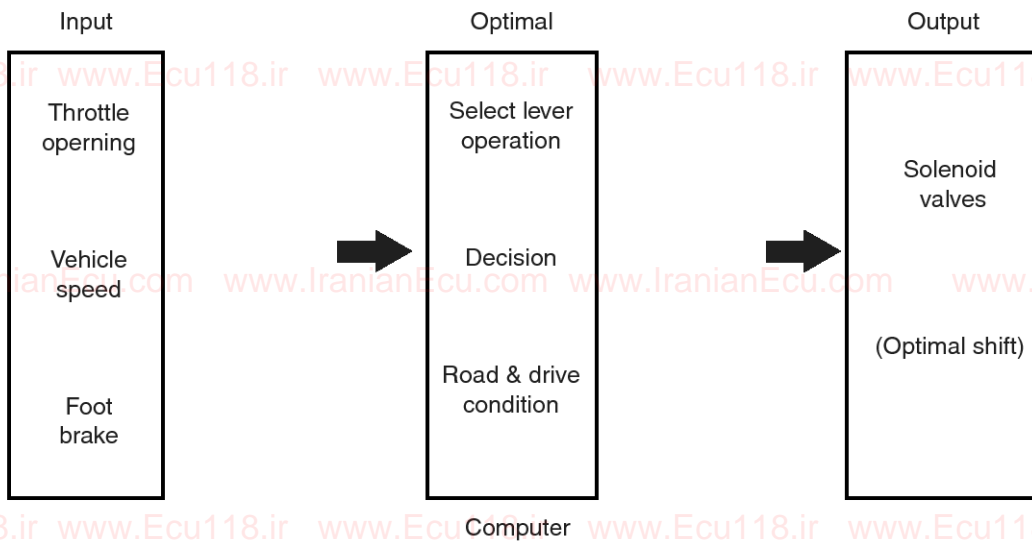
Input

Throttle operning

Vehicle speed

Foot brake

Optimal

Select lever operation

Decision

Road & drive condition

Computer

Output

Solenoid valves

(Optimal shift)

.ir www.Ecu118.ir www.Ecu118.ir www.Ecu118.ir www.Ecu11

ianEcu.com www.IranianEcu.com www.IranianEcu.com www.

8.ir www.Ecu118.ir www.Ecu118.ir www.Ecu118.ir www.Ecu11